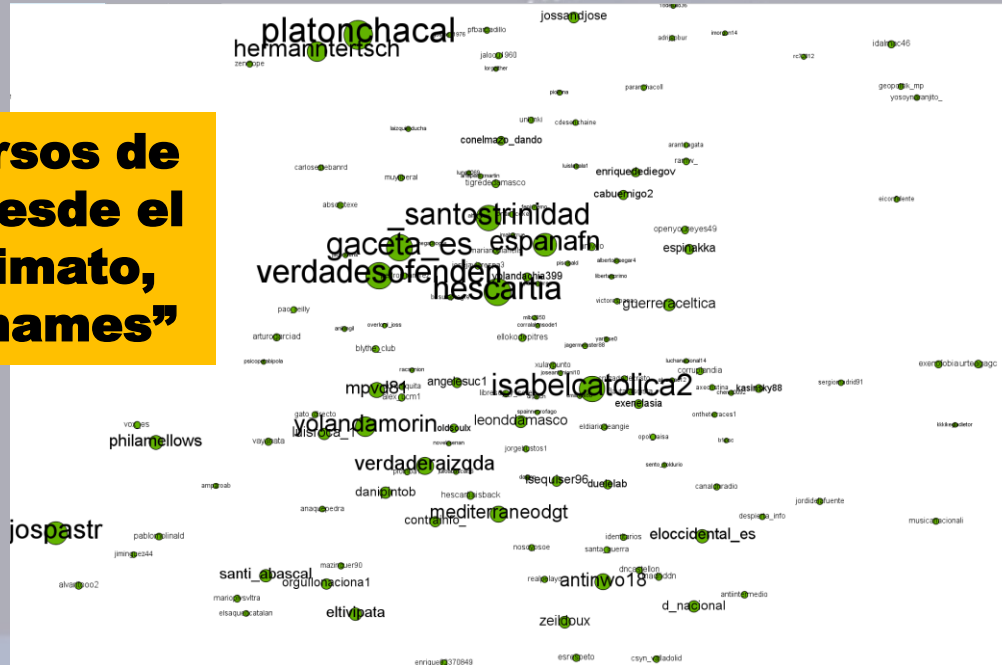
rsos de
esde el
imato,
names"

platonchacal
hermanntertsch
jossandjose
pfbarradillo
jalocol1960
idalmac46
_santostrinidad
gaceta_es
espanafn
verdadesofenden
hescarlia
yolandachia399
enriquedediegov
cabuemigo2
conelmazo_dando
tigredemasco
espinakka
guerreraceltica
isabelcatolica2
mpvd81
angelesuc1
yolandamorin
leonddamasco
kasinsky88
exenelasia
philamellows
verdaderaizqda
lsequiser96
duelelab
danipintob
mediterraneodgt
contrainfo
jospastr
eloccidental_es
santi_abascal
orgullonaciona1
antinwo18
d_nacional
eltivipata
zeildoux
blythe_club
arturogarciad
comunidad
musicanacionali
enriques370849